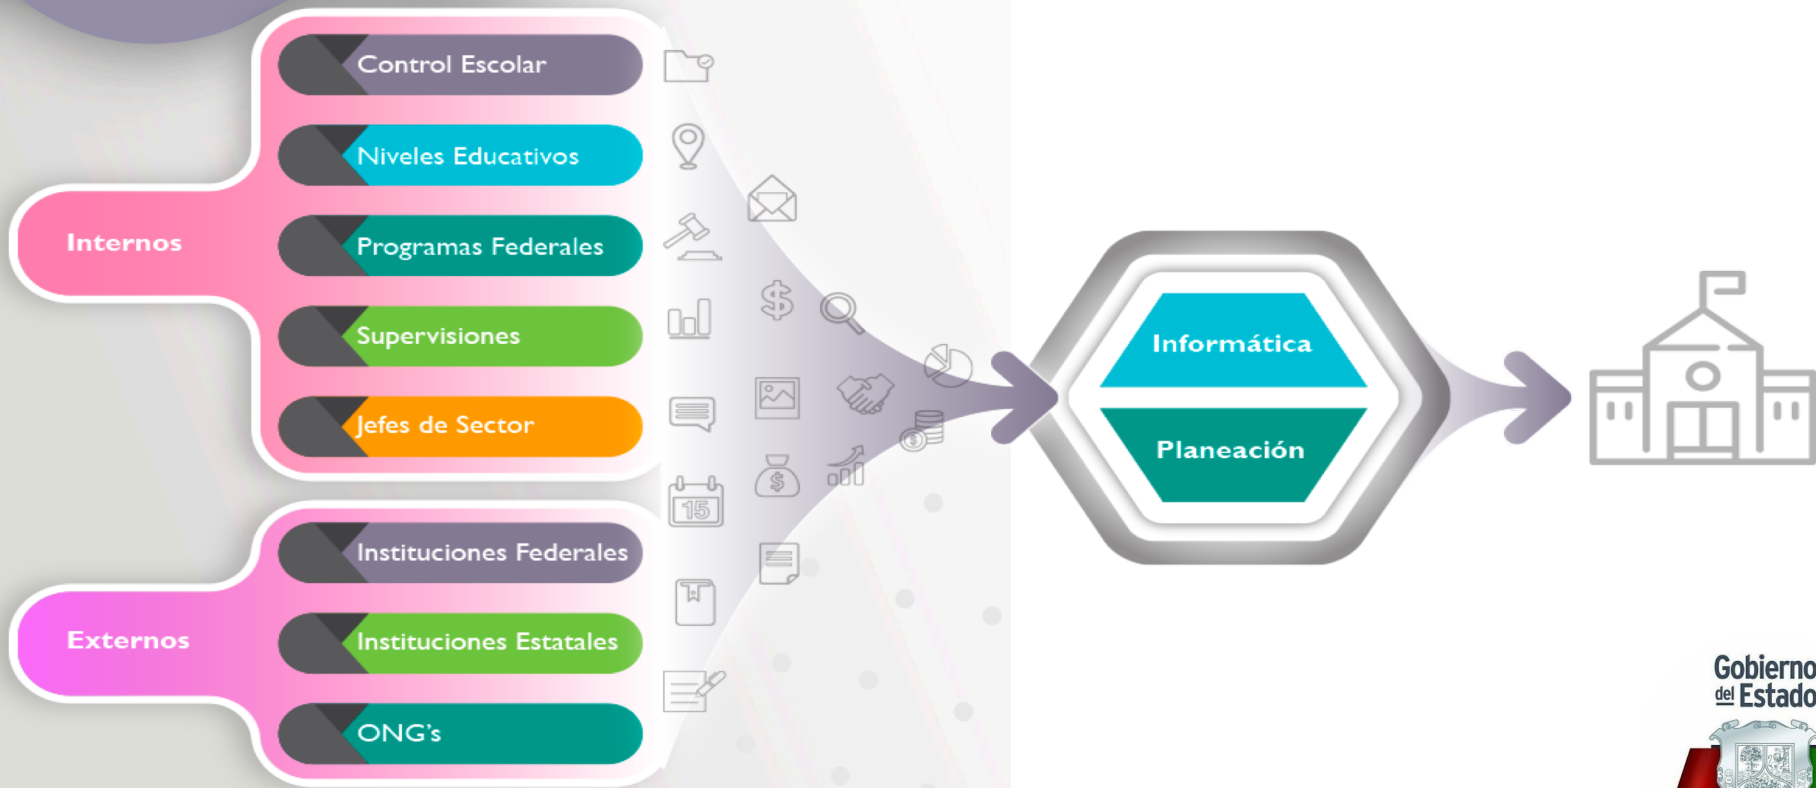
Internos

Control Escolar

Niveles Educativos

Programas Federales

Supervisiones

Jefes de Sector

Externos

Instituciones Federales

Instituciones Estatales

ONG's

15

Informática

Planeación

Gobierno del Estado